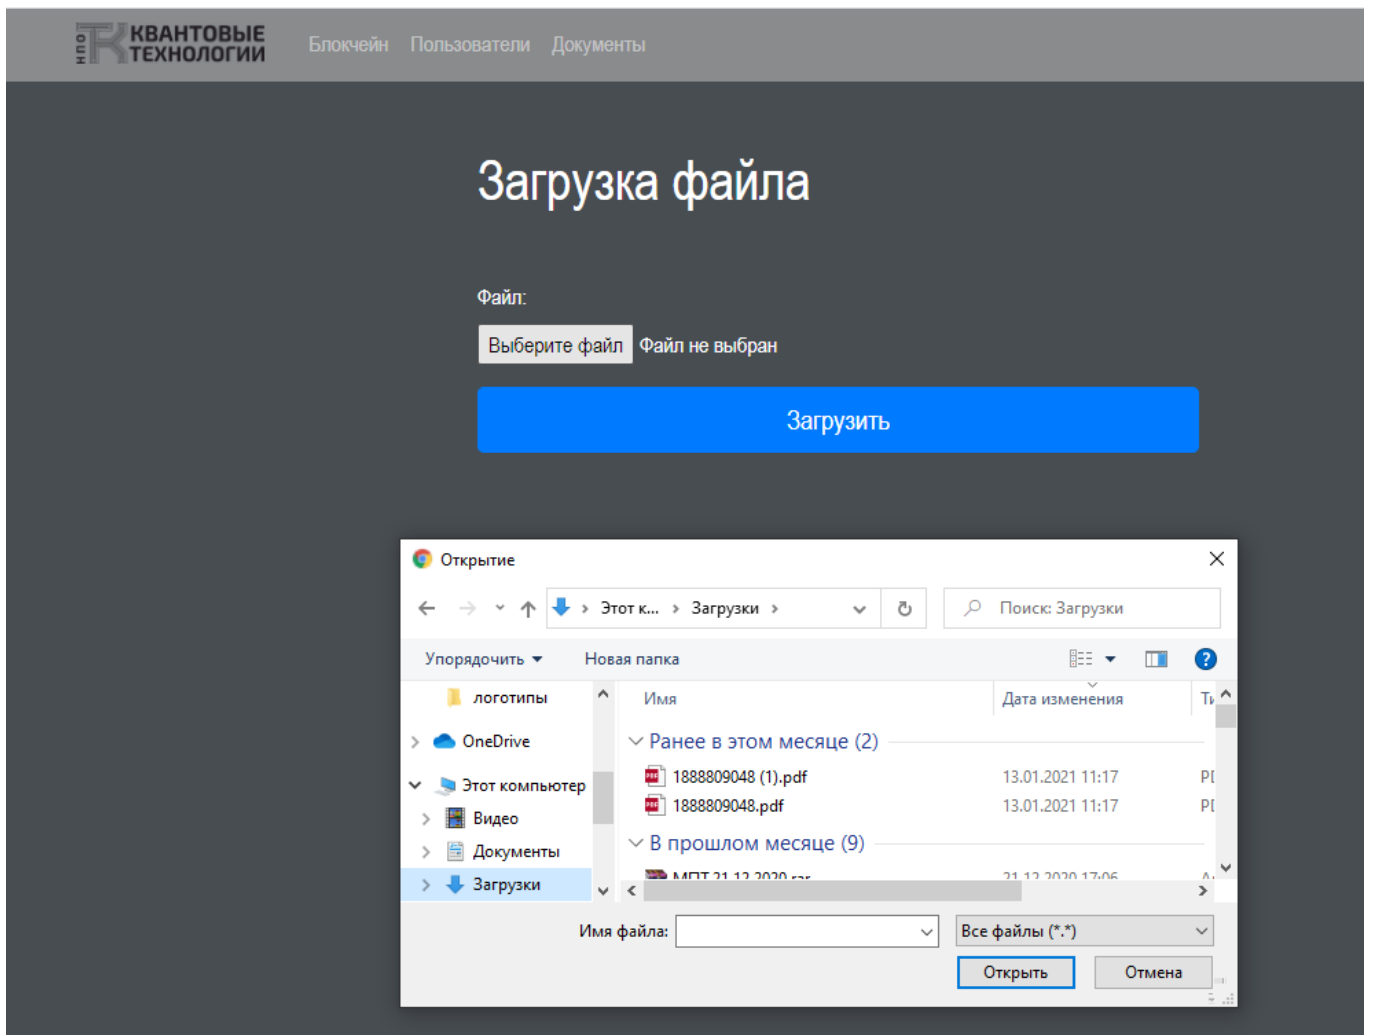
НПО КВАНТОВЫЕ ТЕХНОЛОГИИ Блокчейн Пользователи Документы

Загрузка файла

Файл:

Выберите файл Файл не выбран

Загрузить

Открытие

Этот к... › Загрузки ›

Поиск: Загрузки

Упорядочить ▾ Новая папка

логотипы
OneDrive
Этот компьютер
Видео
Документы
Загрузки

Имя | Дата изменения | Ти

Ранее в этом месяце (2)
1888809048 (1).pdf 13.01.2021 11:17 PI
1888809048.pdf 13.01.2021 11:17 PI
В прошлом месяце (9)
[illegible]

Имя файла:
Все файлы (*.*)
Открыть Отмена